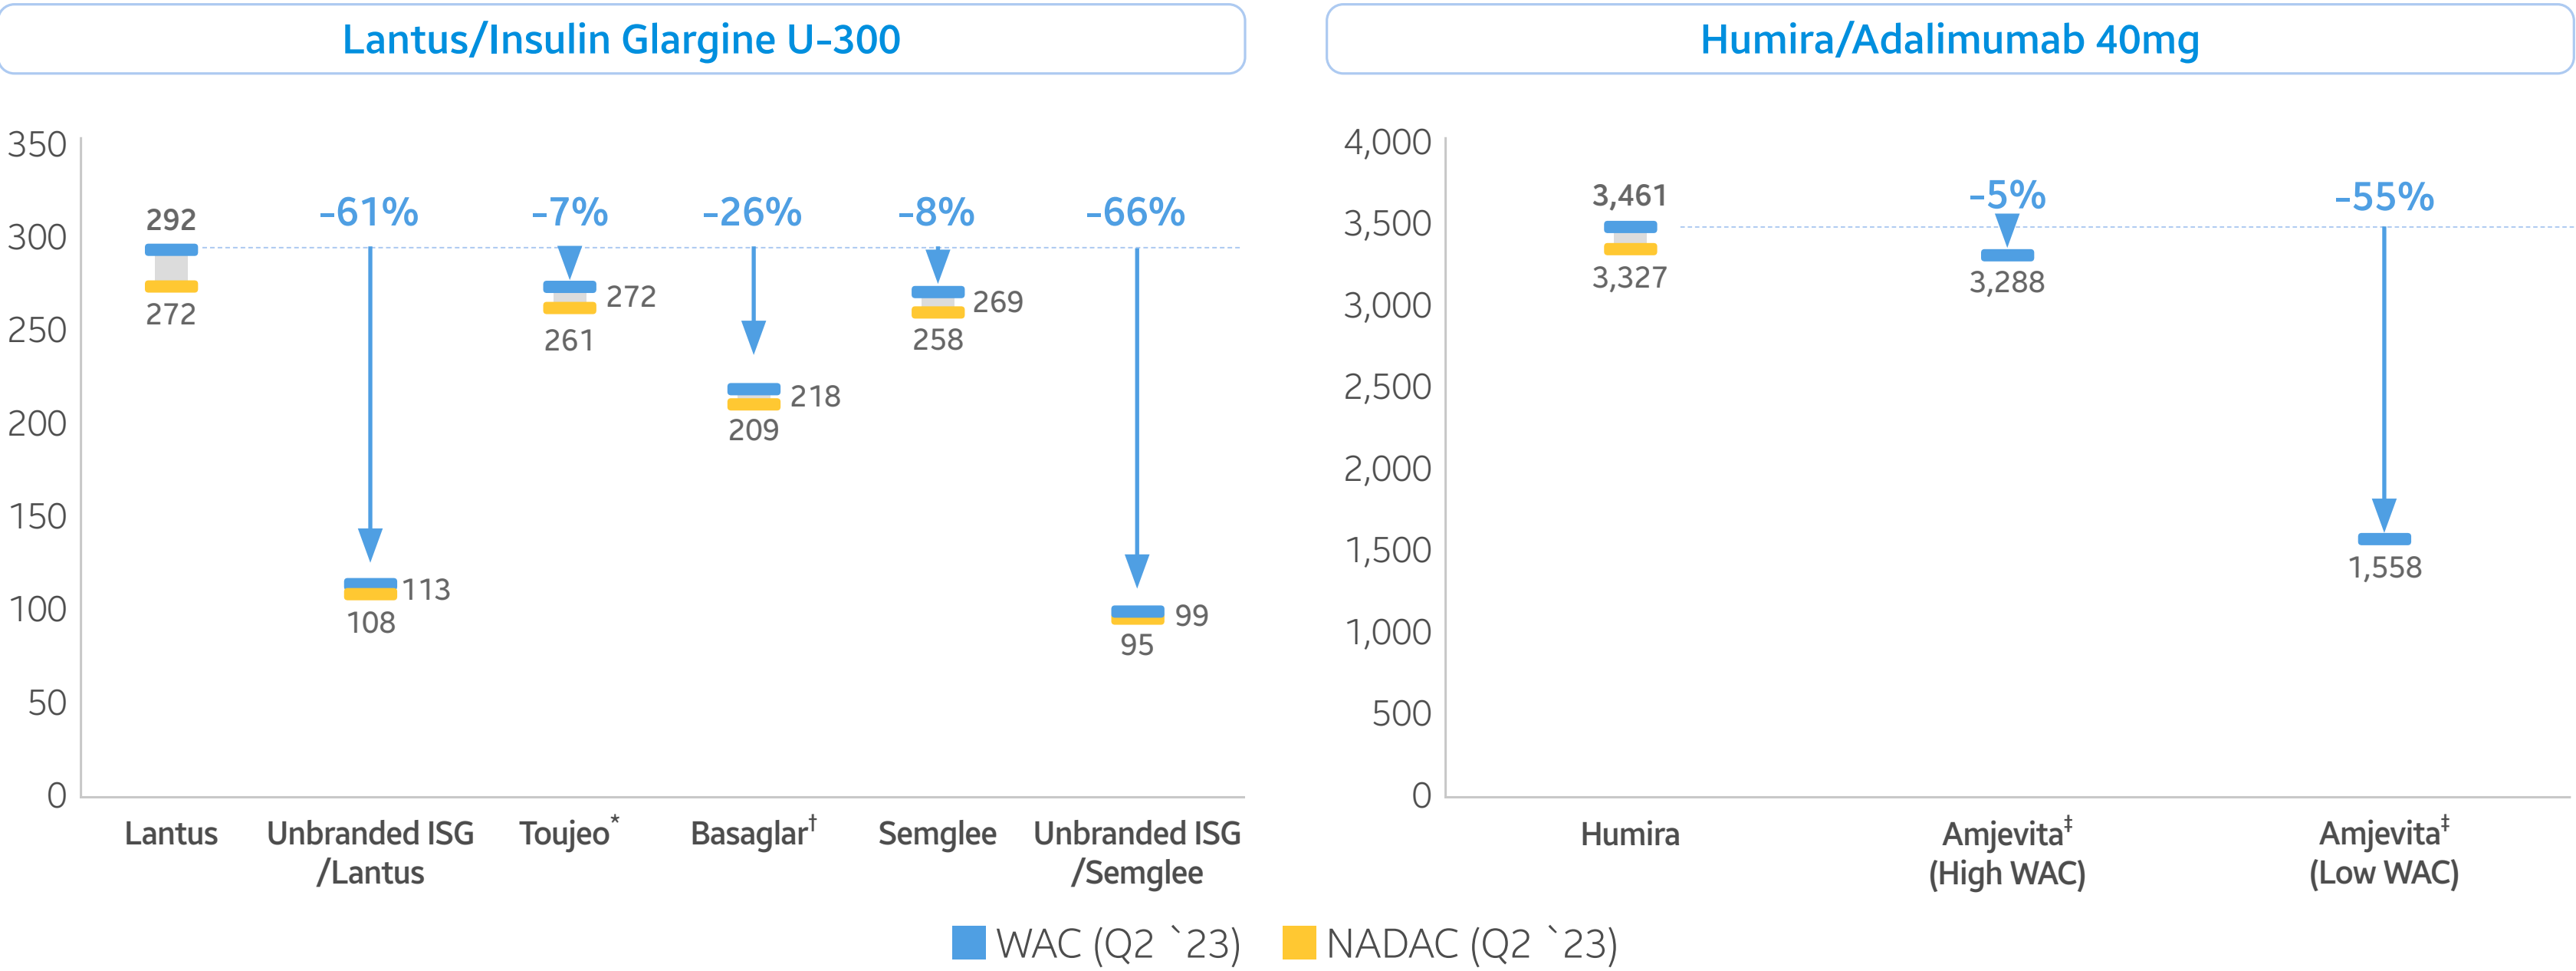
Lantus/Insulin Glargine U-300

350
300
250
200
150
100
50
0

292
272
-61%
113
108
-7%
272
261
-26%
218
209
-8%
269
258
-66%
99
95

Lantus
Unbranded ISG /Lantus
Toujeo*
Basaglar†
Semglee
Unbranded ISG /Semglee

Humira/Adalimumab 40mg

4,000
3,500
3,000
2,500
2,000
1,500
1,000
500
0

3,461
3,327
-5%
3,288
-55%
1,558

Humira
Amjevita‡ (High WAC)
Amjevita‡ (Low WAC)

WAC (Q2 `23) NADAC (Q2 `23)